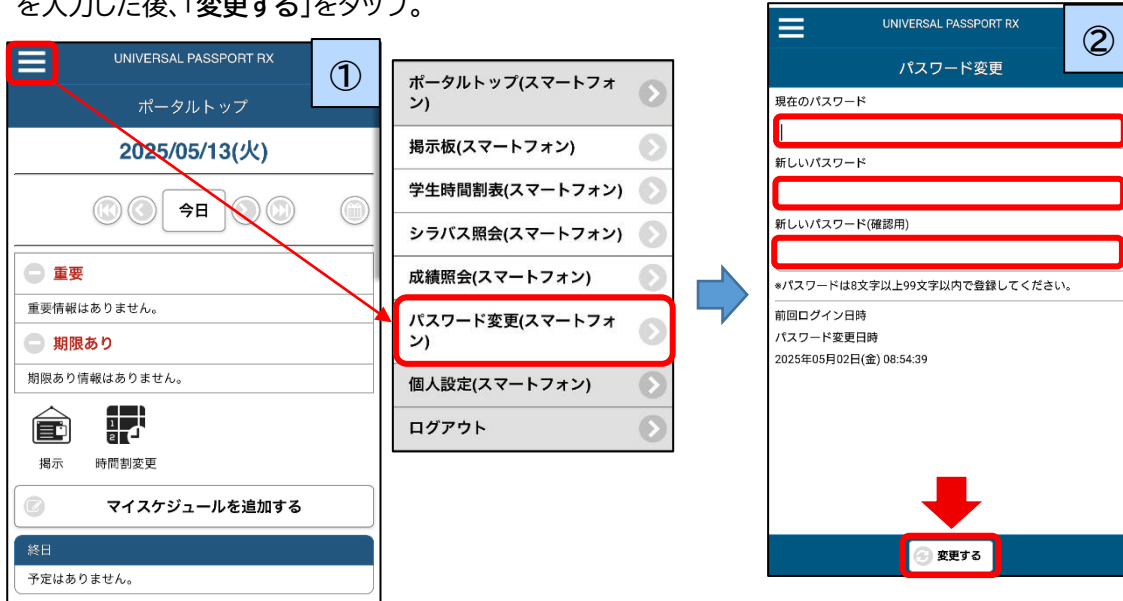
を入力した後、「変更する」をタップ。

UNIVERSAL PASSPORT RX
①
ポータルトップ
2025/05/13(火)
今日
重要
重要情報はありません。
期限あり
期限あり情報はありません。
掲示
時間割変更
マイスケジュールを追加する
終日
予定はありません。

ポータルトップ(スマートフォン)
掲示板(スマートフォン)
学生時間割表(スマートフォン)
シラバス照会(スマートフォン)
成績照会(スマートフォン)
パスワード変更(スマートフォン)
個人設定(スマートフォン)
ログアウト

UNIVERSAL PASSPORT RX
②
パスワード変更
現在のパスワード
新しいパスワード
新しいパスワード(確認用)
※パスワードは8文字以上99文字以内で登録してください。
前回ログイン日時
パスワード変更日時
2025年05月02日(金) 08:54:39
変更する